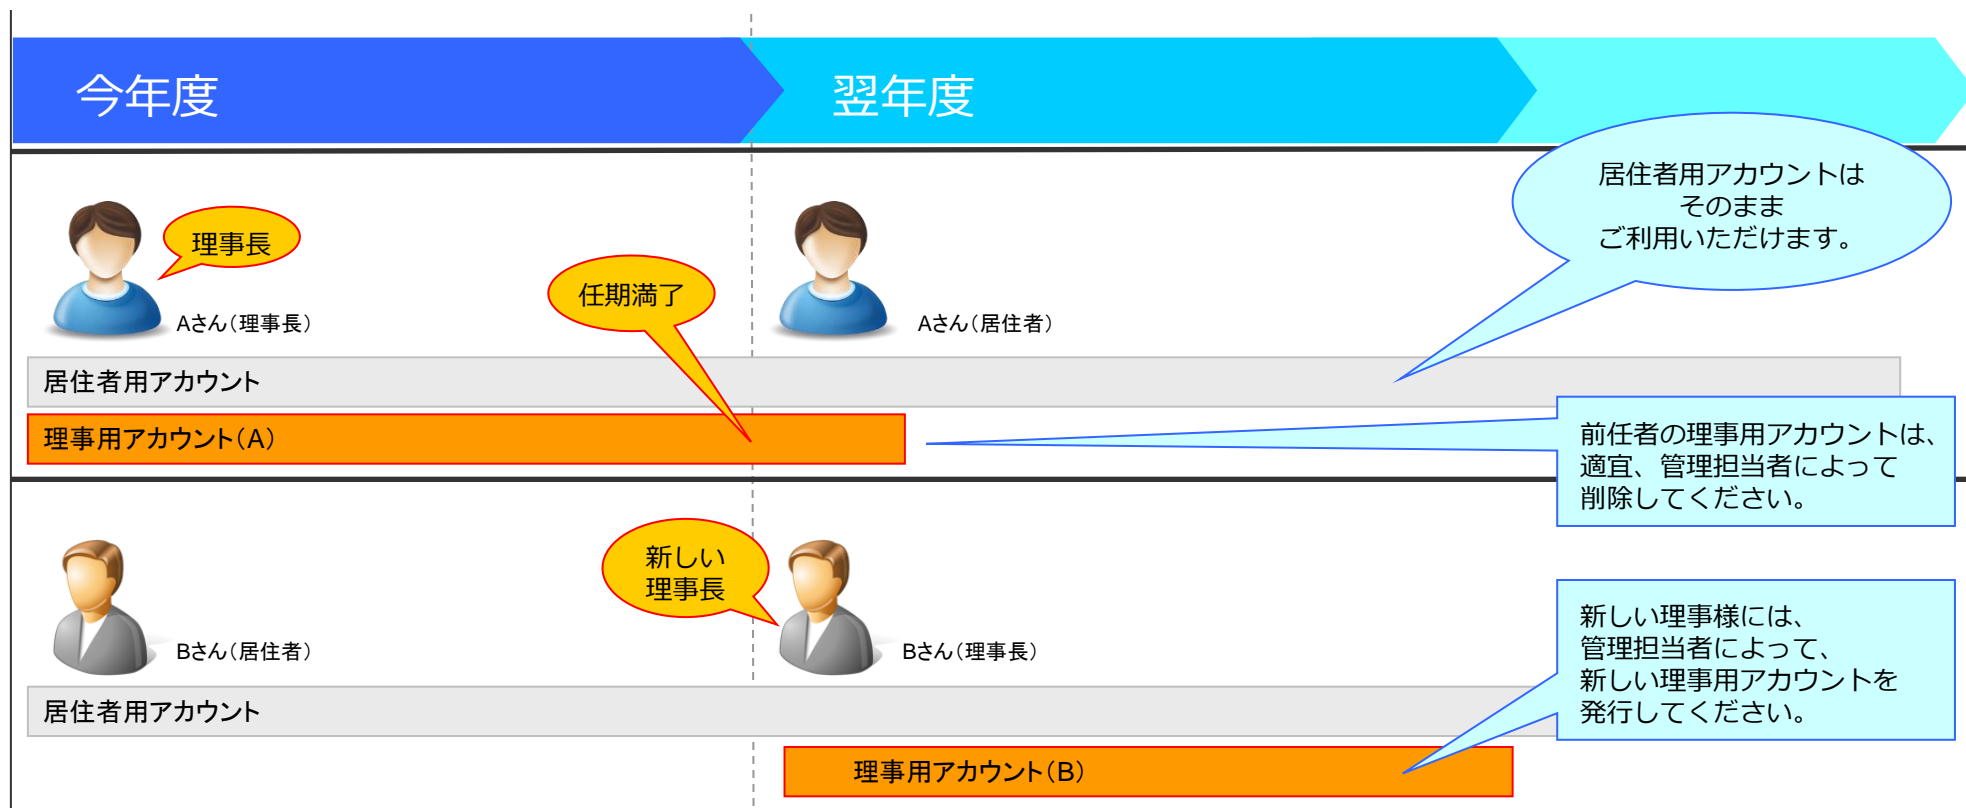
今年度

翌年度

理事長

Aさん（理事長）

任期満了

Aさん（居住者）

居住者用アカウントは
そのまま
ご利用いただけます。

居住者用アカウント

理事用アカウント（A）

前任者の理事用アカウントは、
適宜、管理担当者によって
削除してください。

新しい
理事長

Bさん（居住者）

Bさん（理事長）

新しい理事様には、
管理担当者によって、
新しい理事用アカウントを
発行してください。

居住者用アカウント

理事用アカウント（B）